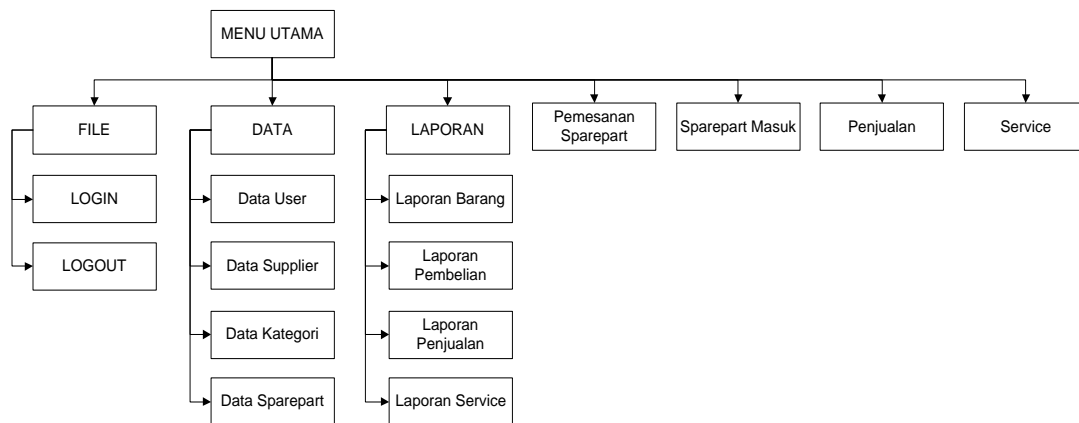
MENU UTAMA

FILE

LOGIN

LOGOUT

DATA

Data User

Data Supplier

Data Kategori

Data Sparepart

LAPORAN

Laporan Barang

Laporan Pembelian

Laporan Penjualan

Laporan Service

Pemesanan Sparepart

Sparepart Masuk

Penjualan

Service